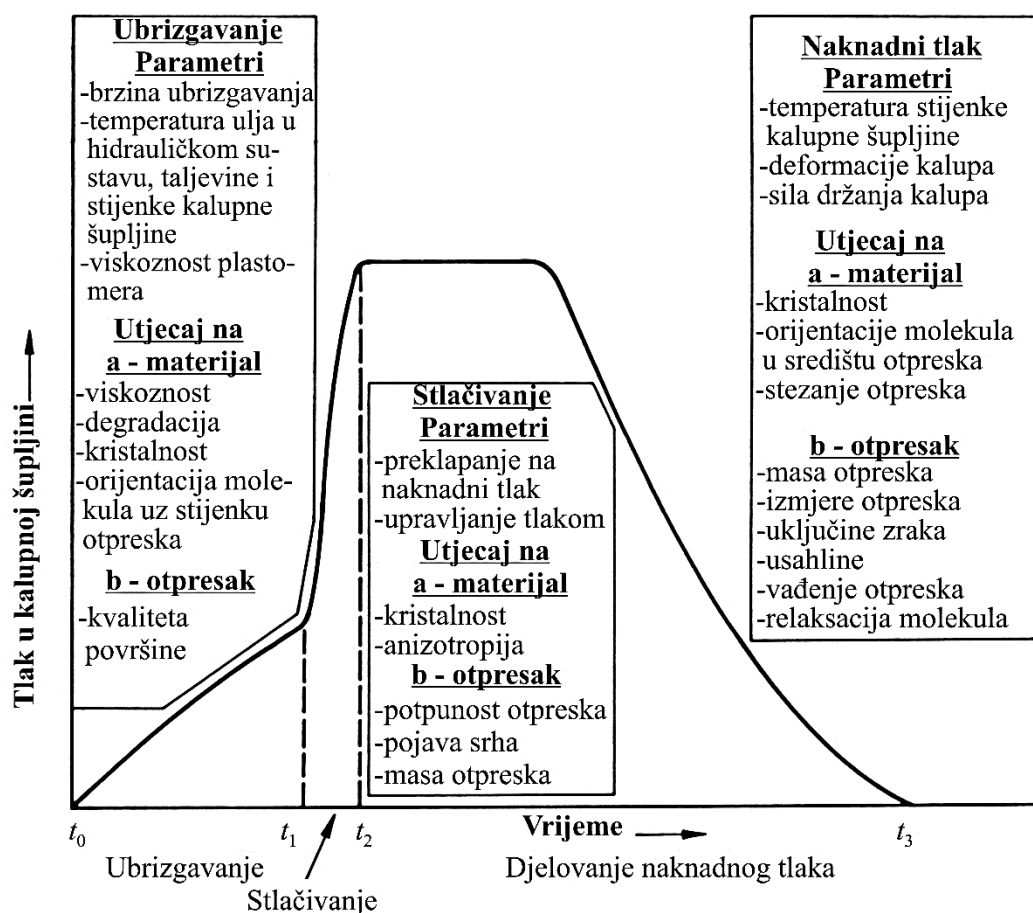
Ubrizgavanje
Parametri
-brzina ubrizgavanja
-temperatura ulja u hidrauličkom sustavu, taljevine i stijenke kalupne šupljine
-viskoznost plastomera

Utjecaj na
a - materijal
-viskoznost
-degradacija
-kristalnost
-orijentacija molekula uz stijenku otpreska

b - otpresak
-kvaliteta površine

Stlačivanje
Parametri
-preklapanje na naknadni tlak
-upravljanje tlakom

Utjecaj na
a - materijal
-kristalnost
-anizotropija

b - otpresak
-potpunost otpreska
-pojava srha
-masa otpreska

Naknadni tlak
Parametri
-temperatura stijenke kalupne šupljine
-deformacije kalupa
-sila držanja kalupa

Utjecaj na
a - materijal
-kristalnost
-orijentacije molekula u središtu otpreska
-stezanje otpreska

b - otpresak
-masa otpreska
-izmjere otpreska
-uključine zraka
-usahline
-vađenje otpreska
-relaksacija molekula

Tlak u kalupnoj šupljini

$t_0$ $t_1$ $t_2$ Vrijeme $t_3$

Ubrizgavanje
Stlačivanje
Djelovanje naknadnog tlaka